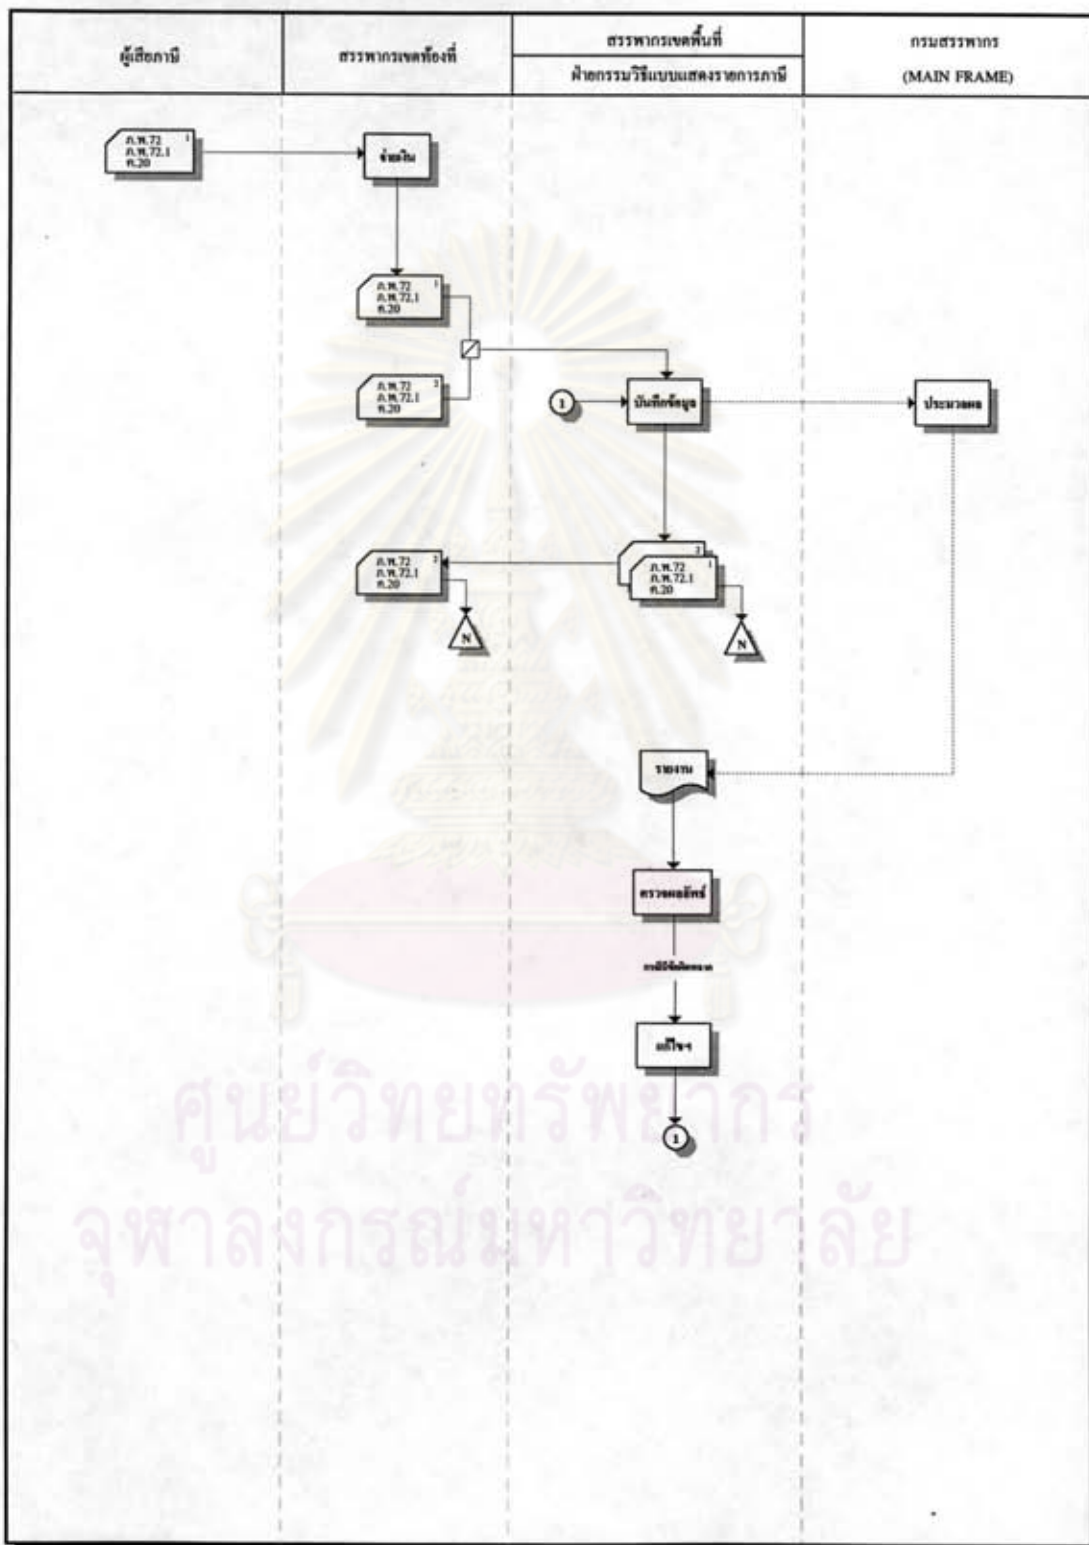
| ผู้เสียภาษี | สรรพากรเขตท้องที่ | สรรพากรเขตพื้นที่<br>ฝ่ายกรรมวิธีแบบแสดงรายการภาษี | กรมสรรพากร<br>(MAIN FRAME) |
|---|---|---|---|

ภ.พ.72
ภ.พ.72.1
ค.20
1

ชำระเงิน

ภ.พ.72
ภ.พ.72.1
ค.20
1

ภ.พ.72
ภ.พ.72.1
ค.20
2

1

บันทึกข้อมูล

ประมวลผล

ภ.พ.72
ภ.พ.72.1
ค.20
2

N

ภ.พ.72
ภ.พ.72.1
ค.20
2
1

N

รายงาน

ตรวจผลลัพธ์

กรณีมีข้อผิดพลาด

แก้ไขฯ

1

ศูนย์วิทยทรัพยากร
จุฬาลงกรณ์มหาวิทยาลัย